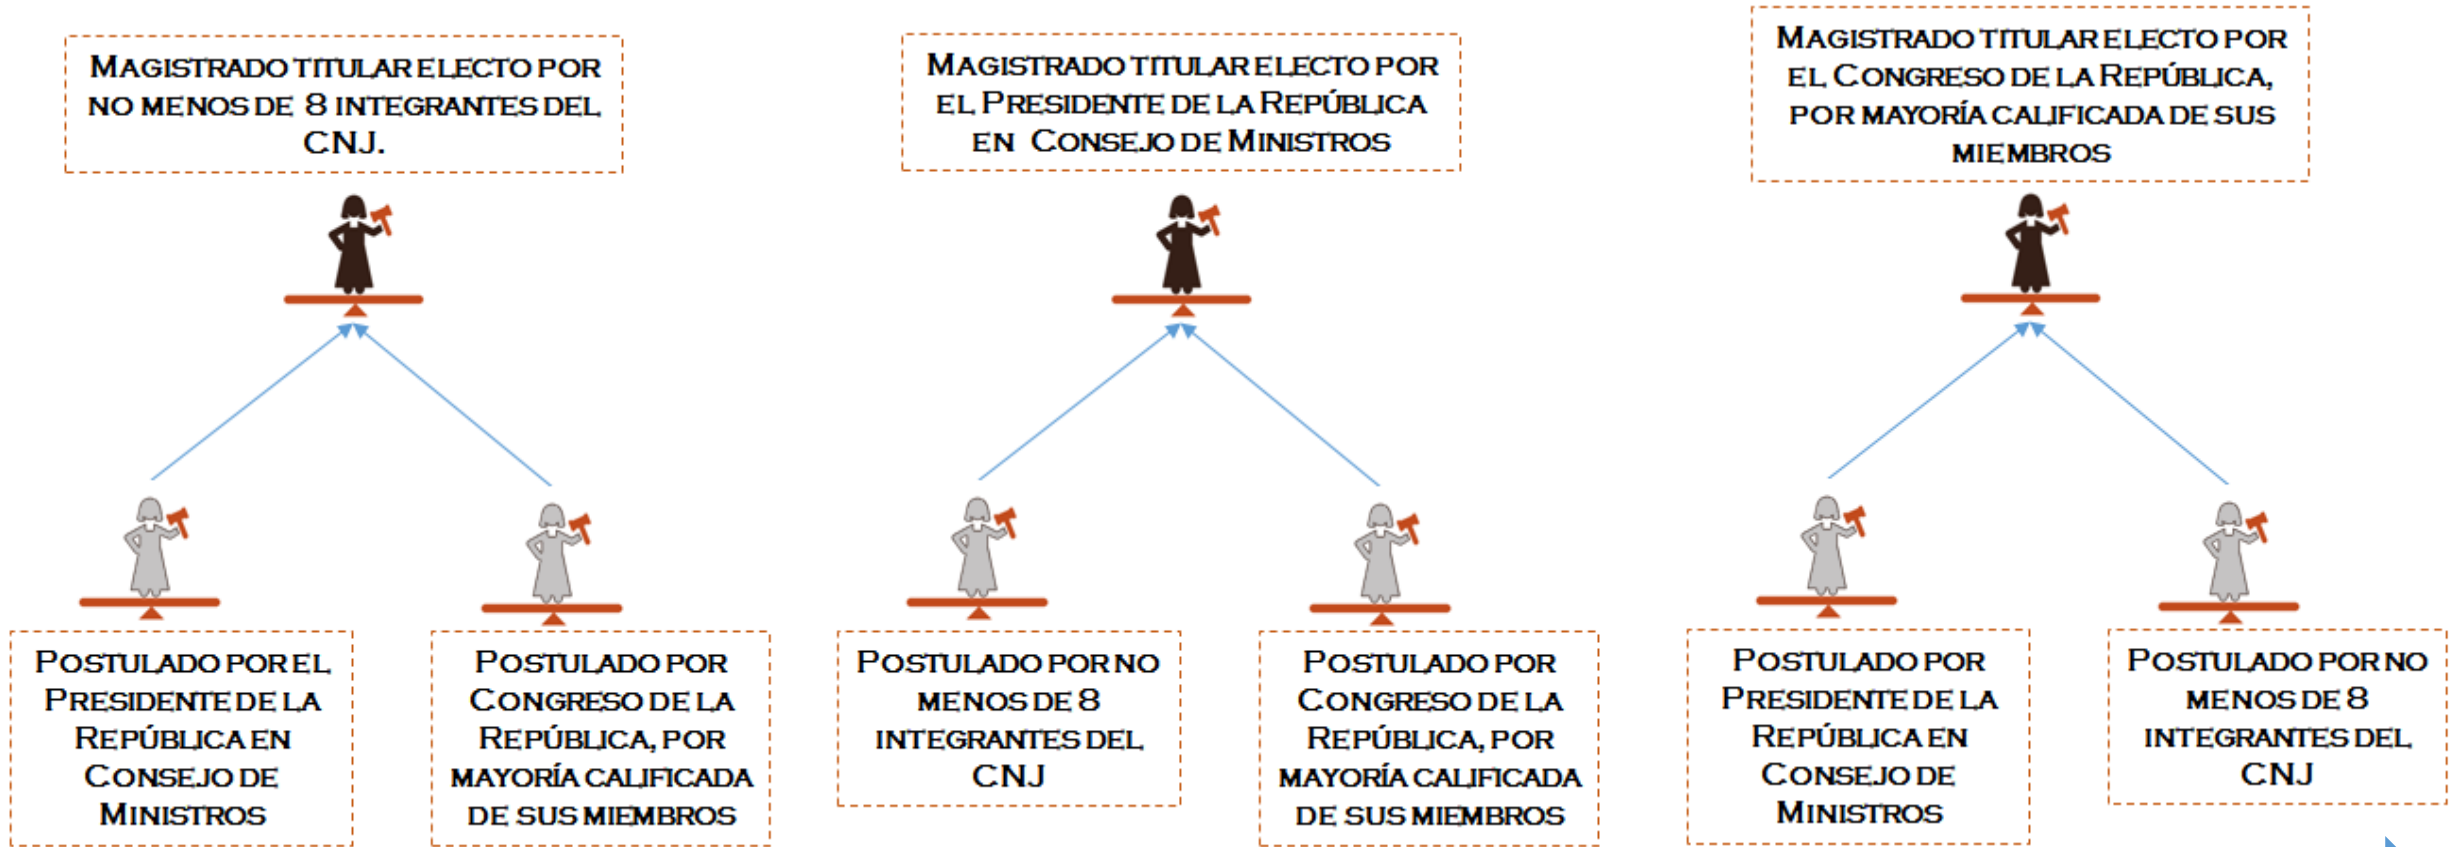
MAGISTRADO TITULAR ELECTO POR NO MENOS DE 8 INTEGRANTES DEL CNJ.

POSTULADO POR EL PRESIDENTE DE LA REPÚBLICA EN CONSEJO DE MINISTROS

POSTULADO POR CONGRESO DE LA REPÚBLICA, POR MAYORÍA CALIFICADA DE SUS MIEMBROS

MAGISTRADO TITULAR ELECTO POR EL PRESIDENTE DE LA REPÚBLICA EN CONSEJO DE MINISTROS

POSTULADO POR NO MENOS DE 8 INTEGRANTES DEL CNJ

POSTULADO POR CONGRESO DE LA REPÚBLICA, POR MAYORÍA CALIFICADA DE SUS MIEMBROS

MAGISTRADO TITULAR ELECTO POR EL CONGRESO DE LA REPÚBLICA, POR MAYORÍA CALIFICADA DE SUS MIEMBROS

POSTULADO POR PRESIDENTE DE LA REPÚBLICA EN CONSEJO DE MINISTROS

POSTULADO POR NO MENOS DE 8 INTEGRANTES DEL CNJ